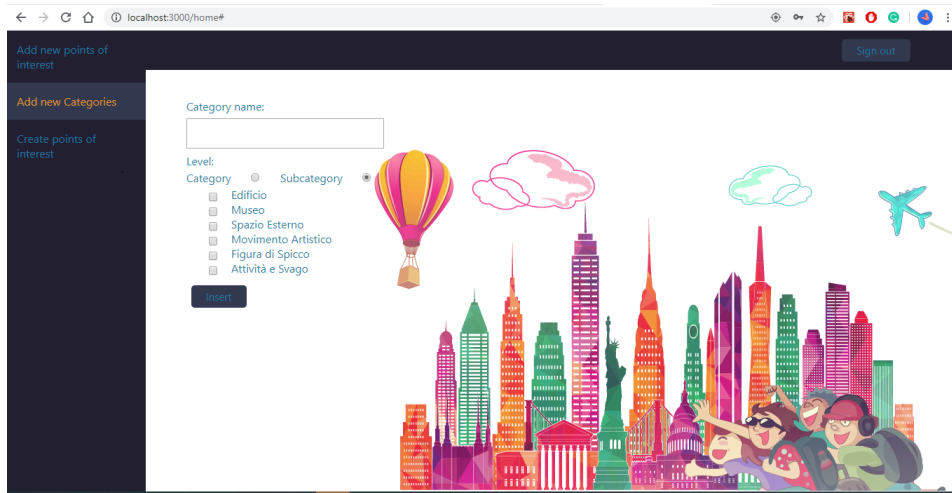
localhost:3000/home#

Add new points of interest

Add new Categories

Create points of interest

Sign out

Category name:

Level:

Category Subcategory

Edificio
Museo
Spazio Esterno
Movimento Artistico
Figura di Spicco
Attività e Svago

Insert